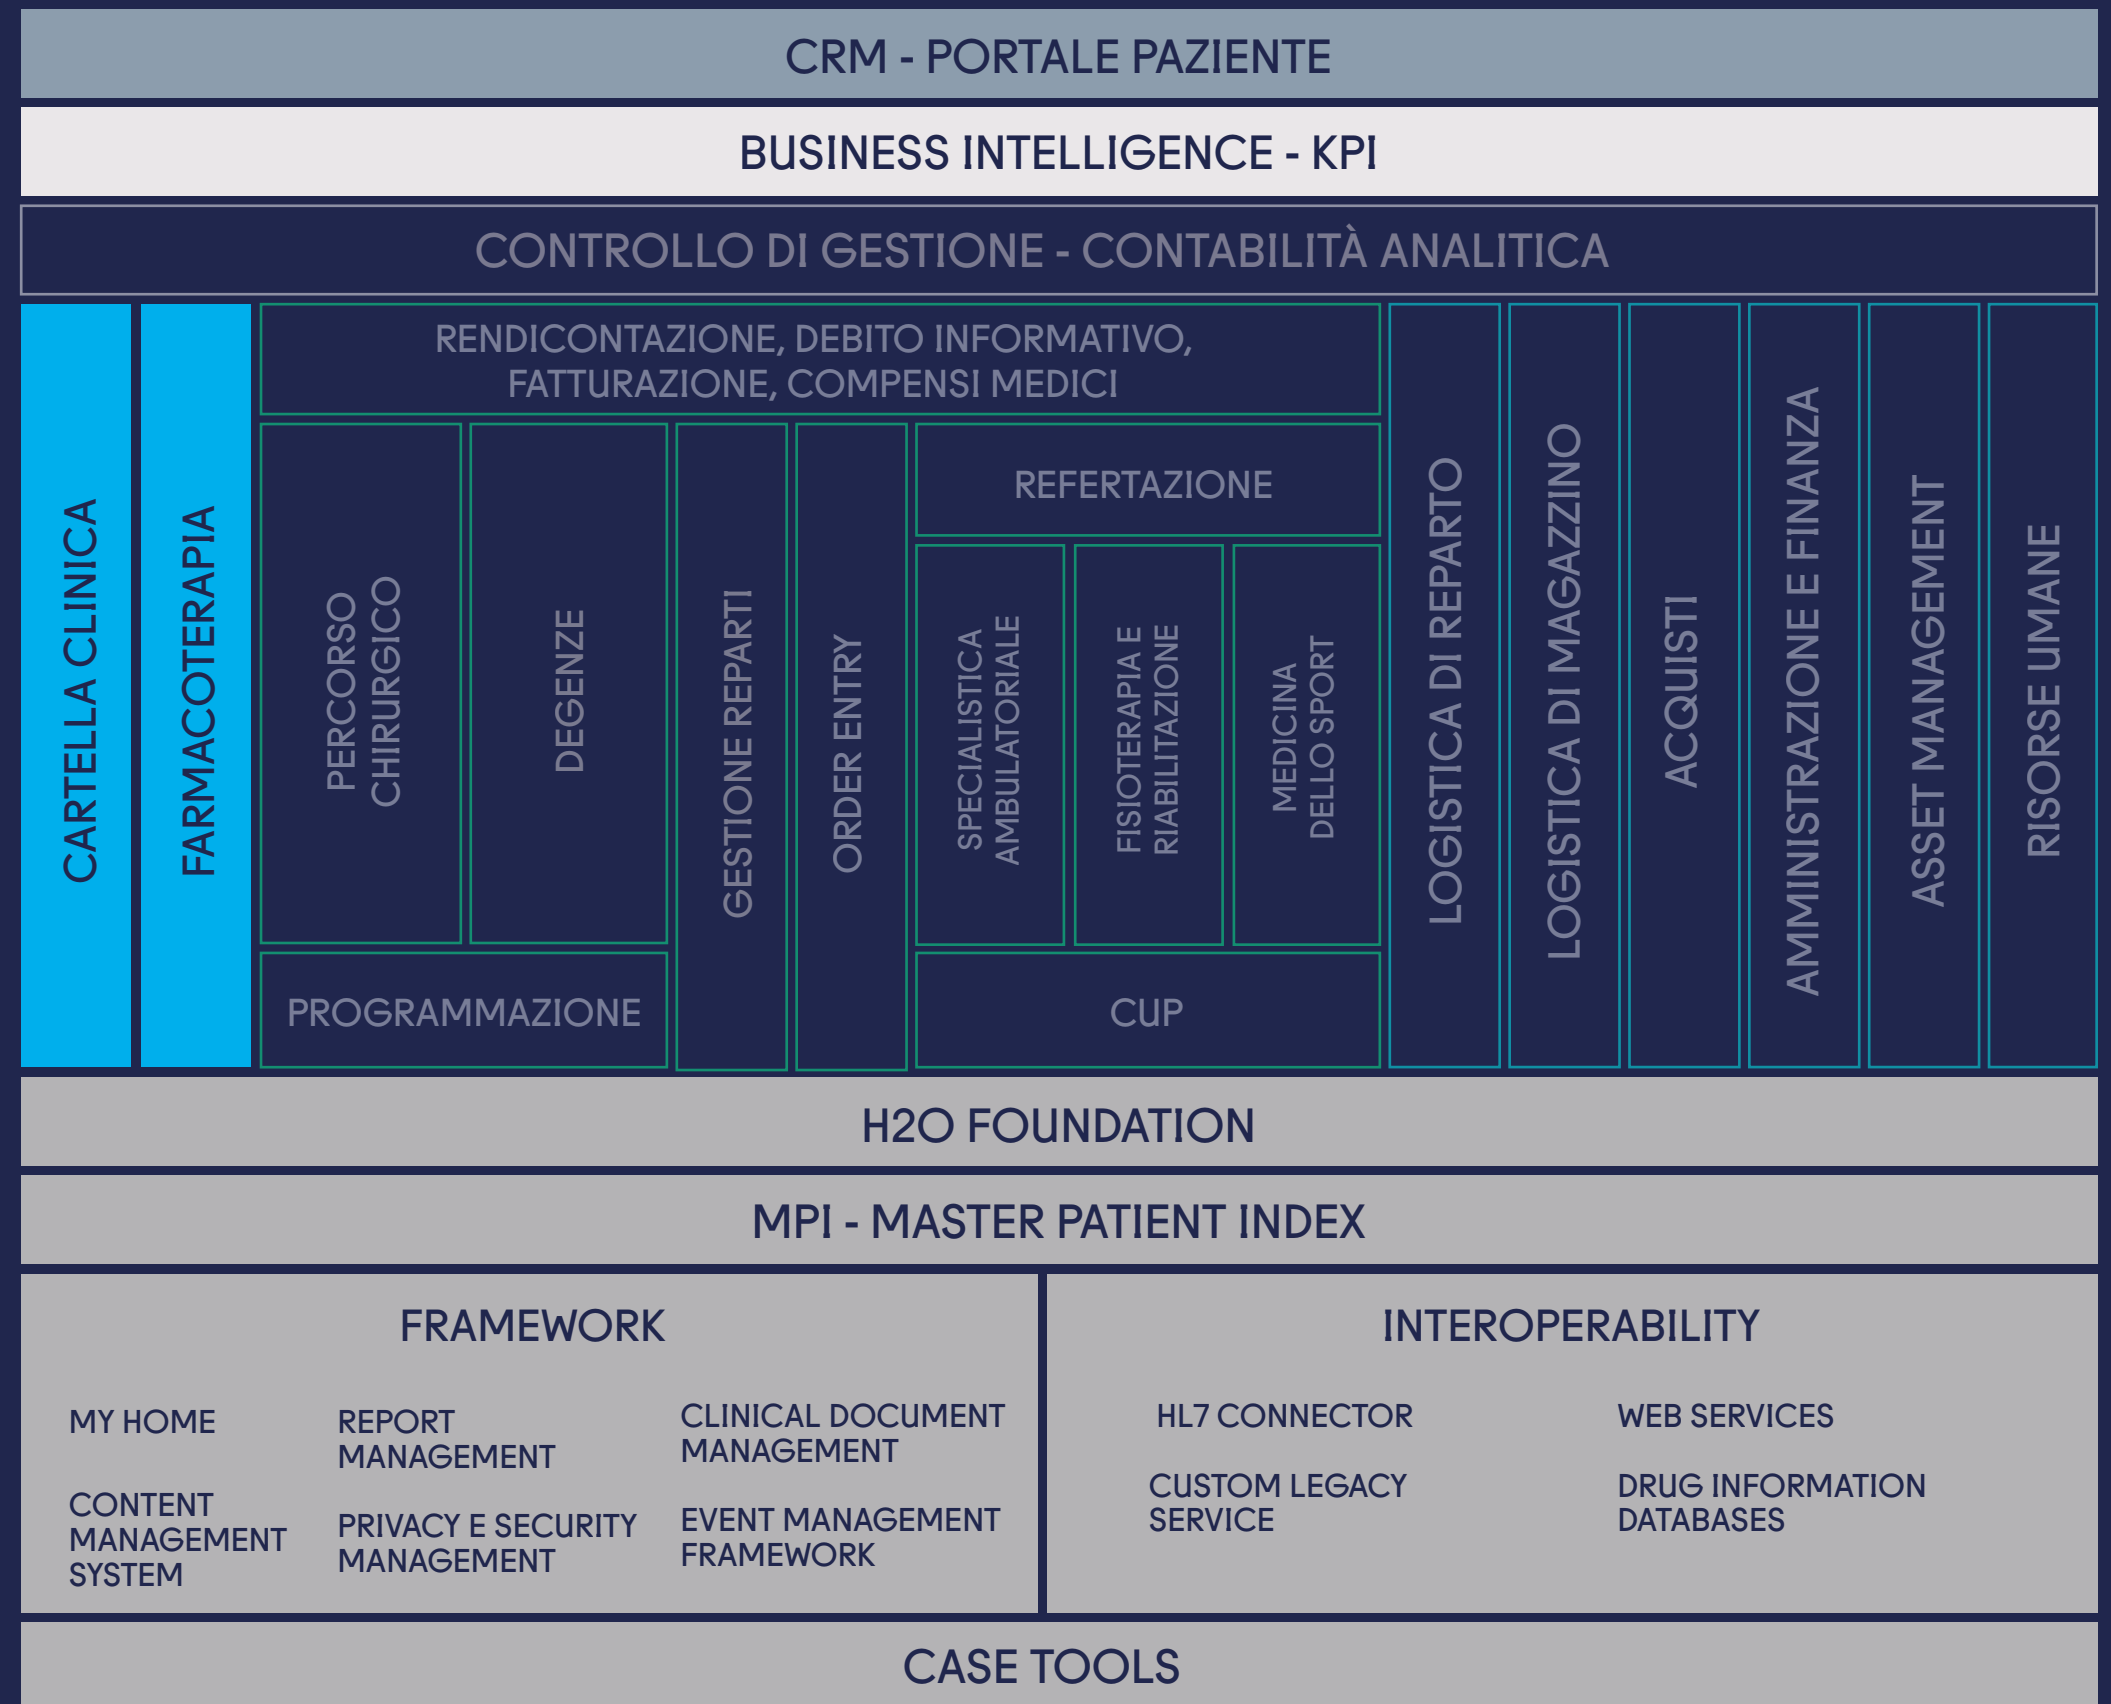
CRM - PORTALE PAZIENTE

BUSINESS INTELLIGENCE - KPI

CONTROLLO DI GESTIONE - CONTABILITÀ ANALITICA

CARTELLA CLINICA

FARMACOTERAPIA

RENDICONTAZIONE, DEBITO INFORMATIVO, FATTURAZIONE, COMPENSI MEDICI

PERCORSO CHIRURGICO

DEGENZE

PROGRAMMAZIONE

GESTIONE REPARTI

ORDER ENTRY

REFERTAZIONE

SPECIALISTICA AMBULATORIALE

FISIOTERAPIA E RIABILITAZIONE

MEDICINA DELLO SPORT

CUP

LOGISTICA DI REPARTO

LOGISTICA DI MAGAZZINO

ACQUISTI

AMMINISTRAZIONE E FINANZA

ASSET MANAGEMENT

RISORSE UMANE

H2O FOUNDATION

MPI - MASTER PATIENT INDEX

FRAMEWORK

MY HOME

CONTENT MANAGEMENT SYSTEM

REPORT MANAGEMENT

PRIVACY E SECURITY MANAGEMENT

CLINICAL DOCUMENT MANAGEMENT

EVENT MANAGEMENT FRAMEWORK

INTEROPERABILITY

HL7 CONNECTOR

CUSTOM LEGACY SERVICE

WEB SERVICES

DRUG INFORMATION DATABASES

CASE TOOLS